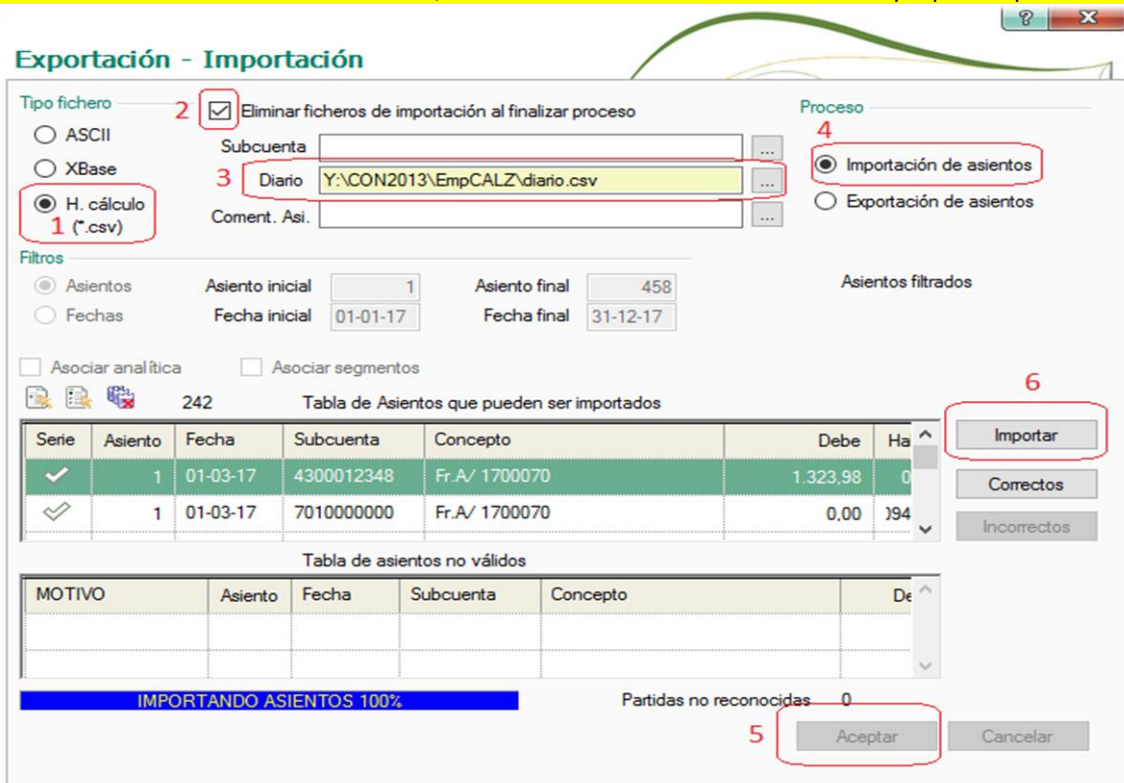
? X

Exportación - Importación

Tipo fichero
ASCII
XBase
H. cálculo (*.csv)
1

2 Eliminar ficheros de importación al finalizar proceso

Subcuenta ...
3 Diario Y:\CON2013\EmpCALZ\diario.csv ...
Coment. Asi. ...

Proceso
4
Importación de asientos
Exportación de asientos

Filtros
Asientos Asiento inicial 1 Asiento final 458
Fechas Fecha inicial 01-01-17 Fecha final 31-12-17

Asientos filtrados

Asociar analítica Asociar segmentos

242 Tabla de Asientos que pueden ser importados

6

| Serie | Asiento | Fecha | Subcuenta | Concepto | Debe | Ha |
|---|---|---|---|---|---|---|
| ✓ | 1 | 01-03-17 | 4300012348 | Fr.A/ 1700070 | 1.323,98 | 0 |
| ✓ | 1 | 01-03-17 | 7010000000 | Fr.A/ 1700070 | 0,00 | )94 |

Importar
Correctos
Incorrectos

Tabla de asientos no válidos

| MOTIVO | Asiento | Fecha | Subcuenta | Concepto | De |
|---|---|---|---|---|---|
| | | | | | |

IMPORTANDO ASIENTOS 100%

Partidas no reconocidas 0

5 Aceptar Cancelar